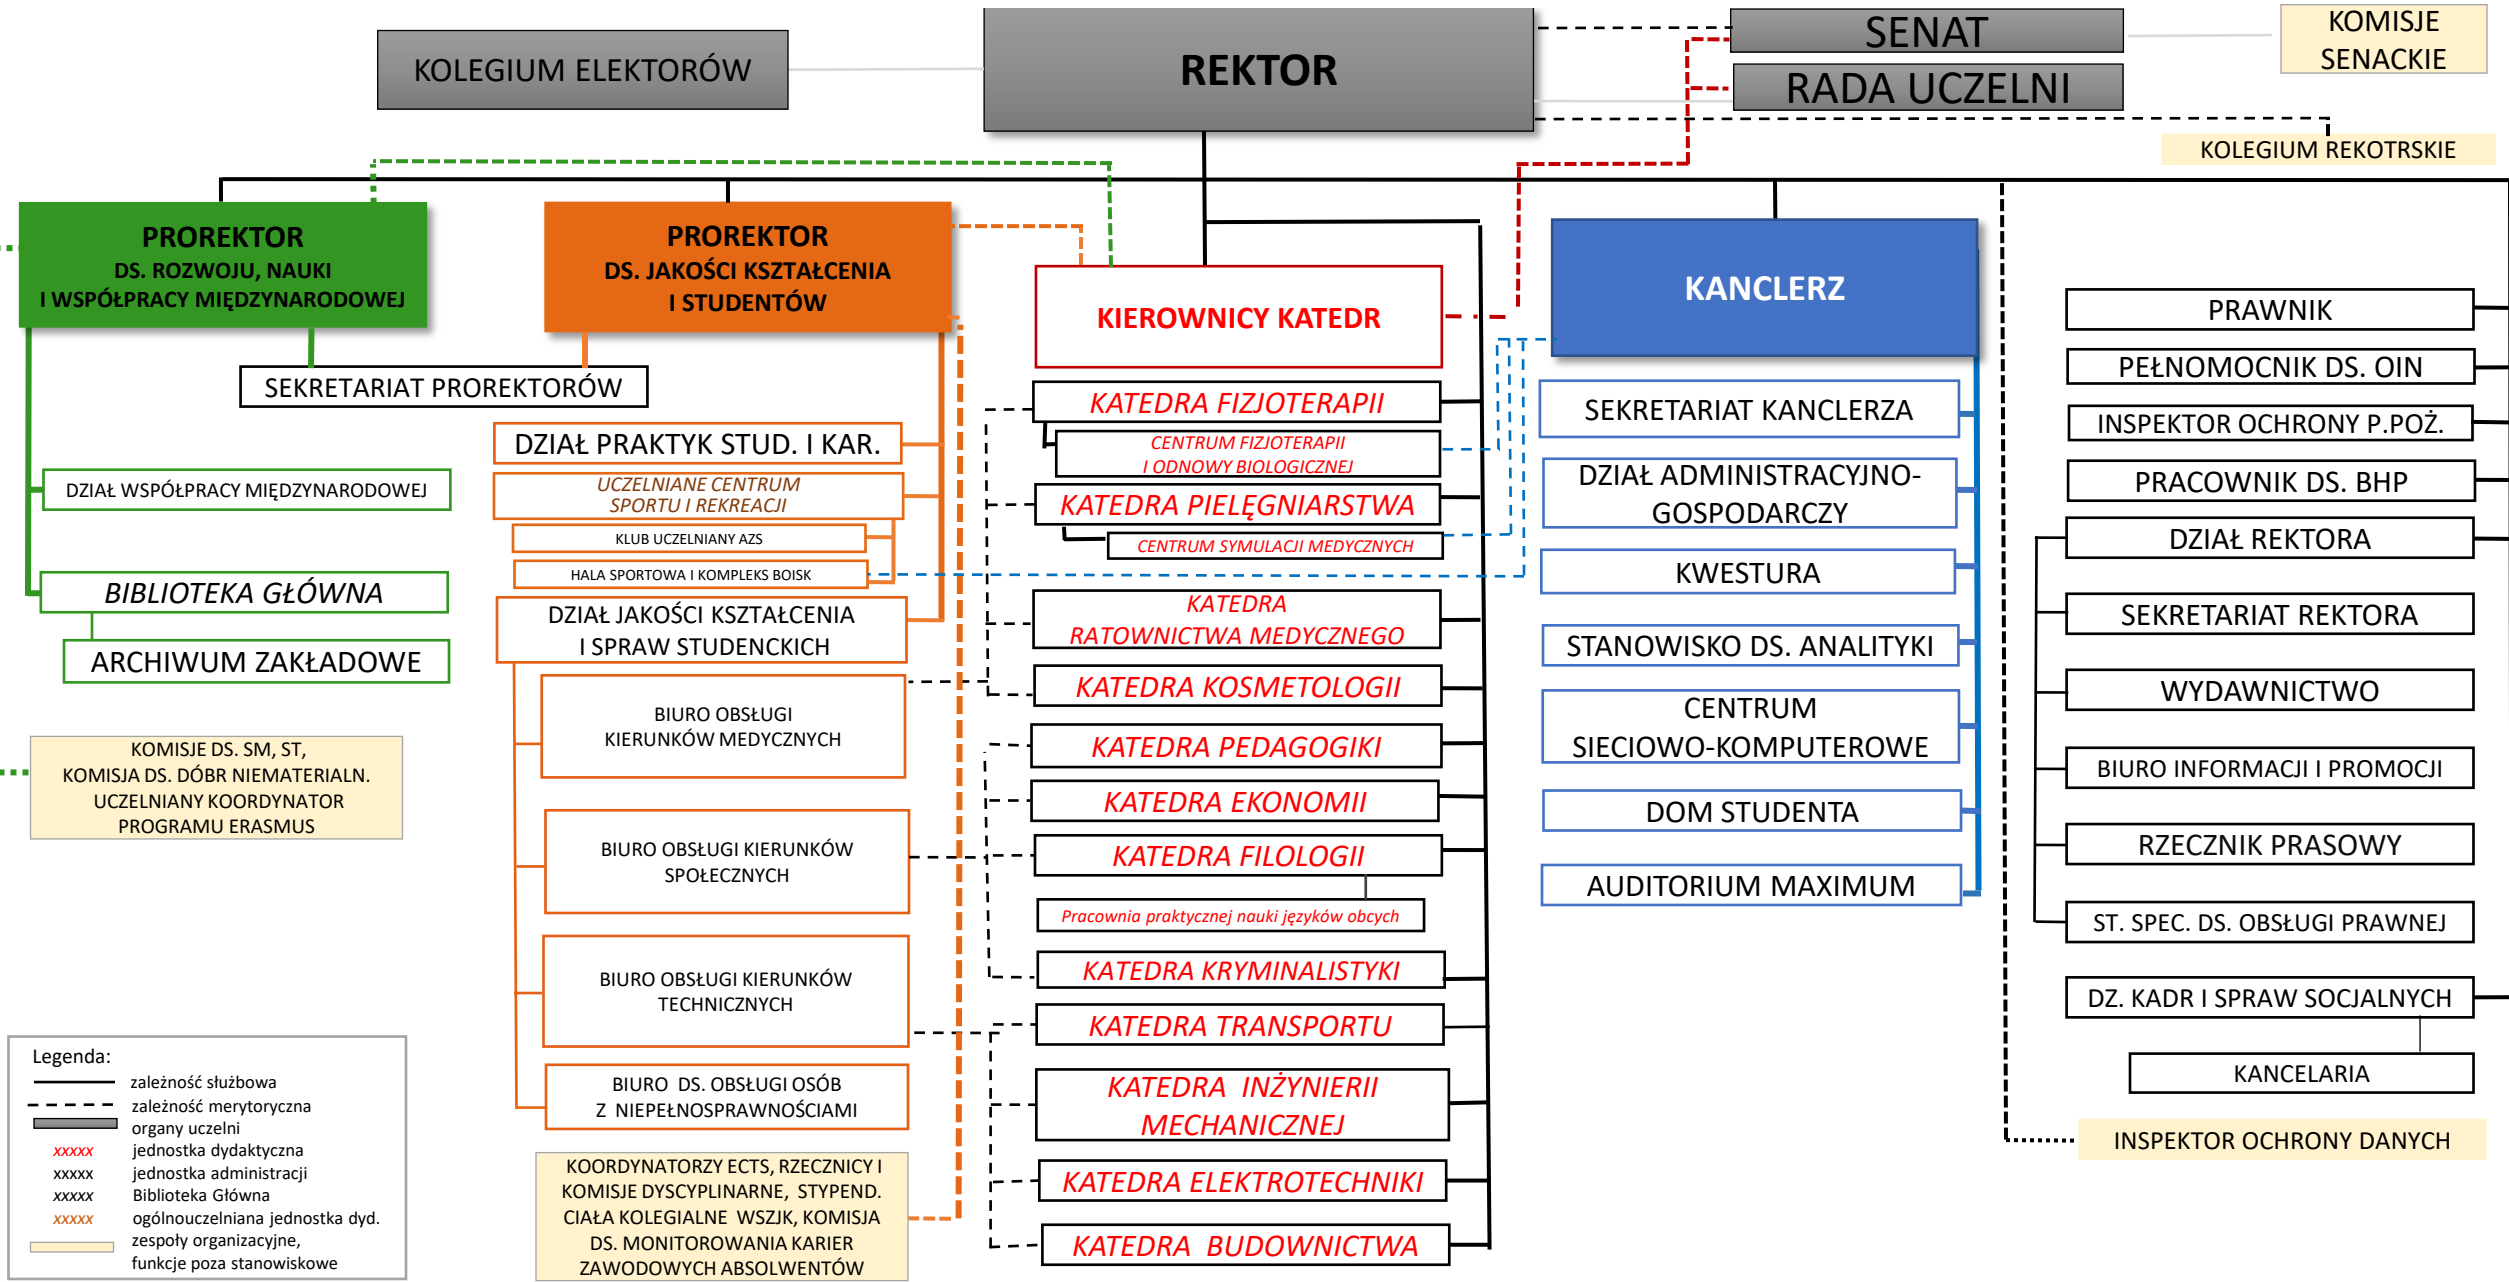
KOLEGIUM ELEKTORÓW

REKTOR

SENAT

RADA UCZELNI

KOMISJE SENACKIE

KOLEGIUM REKOTRSKIE

PROREKTOR DS. ROZWOJU, NAUKI I WSPÓŁPRACY MIĘDZYNARODOWEJ

PROREKTOR DS. JAKOŚCI KSZTAŁCENIA I STUDENTÓW

SEKRETARIAT PROREKTORÓW

DZIAŁ WSPÓŁPRACY MIĘDZYNARODOWEJ

BIBLIOTEKA GŁÓWNA

ARCHIWUM ZAKŁADOWE

KOMISJE DS. SM, ST, KOMISJA DS. DÓBR NIEMATERIALN. UCZELNIANY KOORDYNATOR PROGRAMU ERASMUS

DZIAŁ PRAKTYK STUD. I KAR.

UCZELNIANE CENTRUM SPORTU I REKREACJI

KLUB UCZELNIANY AZS

HALA SPORTOWA I KOMPLEKS BOISK

DZIAŁ JAKOŚCI KSZTAŁCENIA I SPRAW STUDENCKICH

BIURO OBSŁUGI KIERUNKÓW MEDYCZNYCH

BIURO OBSŁUGI KIERUNKÓW SPOŁECZNYCH

BIURO OBSŁUGI KIERUNKÓW TECHNICZNYCH

BIURO DS. OBSŁUGI OSÓB Z NIEPEŁNOSPRAWNOŚCIAMI

KOORDYNATORZY ECTS, RZECZNICY I KOMISJE DYSCYPLINARNE, STYPEND. CIAŁA KOLEGIALNE WSZJK, KOMISJA DS. MONITOROWANIA KARIER ZAWODOWYCH ABSOLWENTÓW

KIEROWNICY KATEDR

KATEDRA FIZJOTERAPII

CENTRUM FIZJOTERAPII I ODNOWY BIOLOGICZNEJ

KATEDRA PIELĘGNIARSTWA

CENTRUM SYMULACJI MEDYCZNYCH

KATEDRA RATOWNICTWA MEDYCZNEGO

KATEDRA KOSMETOLOGII

KATEDRA PEDAGOGIKI

KATEDRA EKONOMII

KATEDRA FILOLOGII

Pracownia praktycznej nauki języków obcych

KATEDRA KRYMINALISTYKI

KATEDRA TRANSPORTU

KATEDRA INŻYNIERII MECHANICZNEJ

KATEDRA ELEKTROTECHNIKI

KATEDRA BUDOWNICTWA

KANCLERZ

SEKRETARIAT KANCLERZA

DZIAŁ ADMINISTRACYJNO-GOSPODARCZY

KWESTURA

STANOWISKO DS. ANALITYKI

CENTRUM SIECIOWO-KOMPUTEROWE

DOM STUDENTA

AUDITORIUM MAXIMUM

PRAWNIK

PEŁNOMOCNIK DS. OIN

INSPEKTOR OCHRONY P.POŻ.

PRACOWNIK DS. BHP

DZIAŁ REKTORA

SEKRETARIAT REKTORA

WYDAWNICTWO

BIURO INFORMACJI I PROMOCJI

RZECZNIK PRASOWY

ST. SPEC. DS. OBSŁUGI PRAWNEJ

DZ. KADR I SPRAW SOCJALNYCH

KANCELARIA

INSPEKTOR OCHRONY DANYCH

Legenda:
zależność służbowa
zależność merytoryczna
organy uczelni
xxxxx jednostka dydaktyczna
xxxxx jednostka administracji
xxxxx Biblioteka Główna
xxxxx ogólnouczelniana jednostka dyd.
zespoły organizacyjne, funkcje poza stanowiskowe